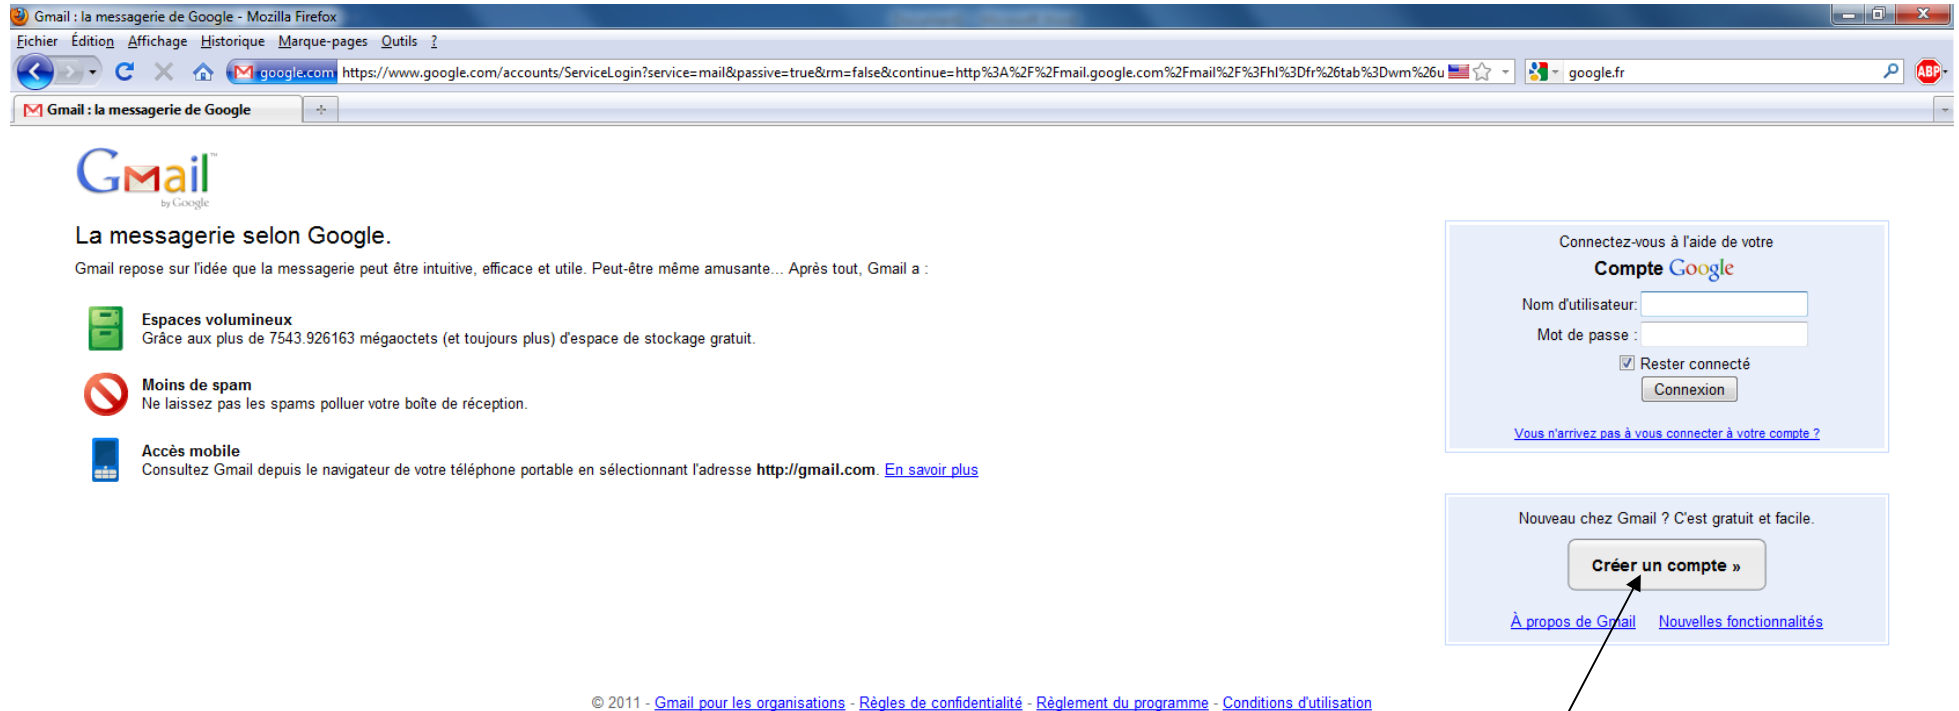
Gmail : la messagerie de Google - Mozilla Firefox

Fichier Édition Affichage Historique Marque-pages Outils ?

google.com https://www.google.com/accounts/ServiceLogin?service=mail&passive=true&rm=false&continue=http%3A%2F%2Fmail.google.com%2Fmail%2F%3Fhl%3Dfr%26tab%3Dwm%26u

google.fr

Gmail : la messagerie de Google

Gmail by Google

La messagerie selon Google.

Gmail repose sur l'idée que la messagerie peut être intuitive, efficace et utile. Peut-être même amusante... Après tout, Gmail a :

Espaces volumineux
Grâce aux plus de 7543.926163 mégaoctets (et toujours plus) d'espace de stockage gratuit.

Moins de spam
Ne laissez pas les spams polluer votre boîte de réception.

Accès mobile
Consultez Gmail depuis le navigateur de votre téléphone portable en sélectionnant l'adresse **http://gmail.com**. En savoir plus

Connectez-vous à l'aide de votre
Compte Google

Nom d'utilisateur:

Mot de passe :

Rester connecté

Connexion

Vous n'arrivez pas à vous connecter à votre compte ?

Nouveau chez Gmail ? C'est gratuit et facile.

Créer un compte »

À propos de Gmail Nouvelles fonctionnalités

© 2011 - Gmail pour les organisations - Règles de confidentialité - Règlement du programme - Conditions d'utilisation